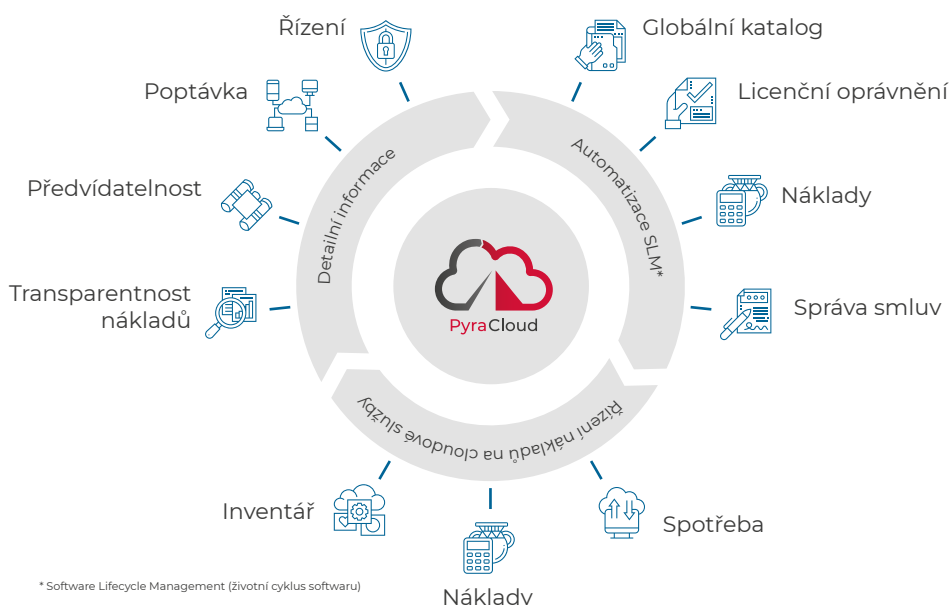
Řízení

Globální katalog

Poptávka

Licenční oprávnění

Předvídatelnost

Náklady

Transparentnost nákladů

Správa smluv

Detailní informace

Automatizace SLM*

PyraCloud

Řízení nákladů na cloudové služby

Inventář

Spotřeba

Náklady

* Software Lifecycle Management (životní cyklus softwaru)